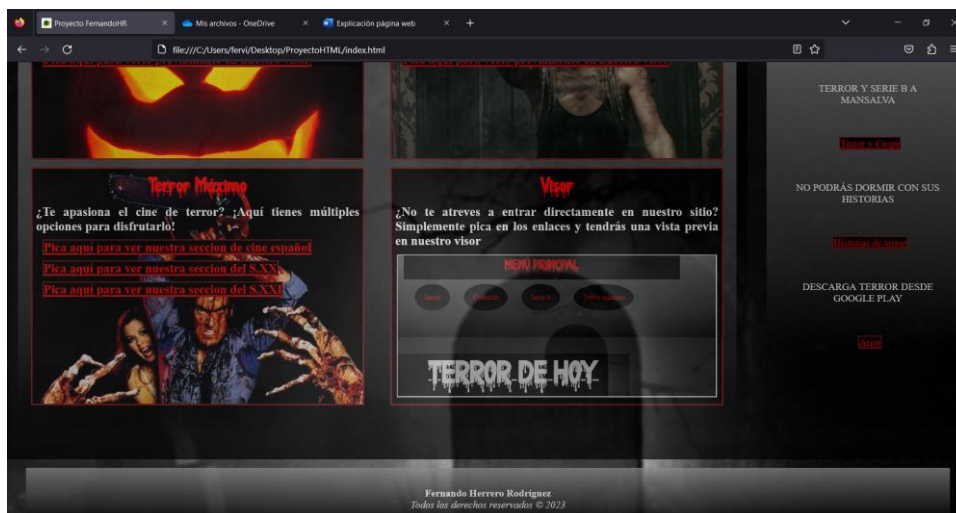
Proyecto FernandoHR ×
Mis archivos - OneDrive ×
Explicación página web ×
+

file:///C:/Users/fervi/Desktop/ProyectoHTML/index.html

TERROR Y SERIE B A MANSALVA

Terror y Caspa

NO PODRÁS DORMIR CON SUS HISTORIAS

Historias de terror

DESCARGA TERROR DESDE GOOGLE PLAY

Actor

Terror Máximo

¿Te apasiona el cine de terror? ¡Aquí tienes múltiples opciones para disfrutarlo!

Pica aquí para ver nuestra seccion de cine español

Pica aquí para ver nuestra seccion del S.XX

Pica aquí para ver nuestra seccion del S.XXI

Visor

¿No te atreves a entrar directamente en nuestro sitio? Simplemente pica en los enlaces y tendrás una vista previa en nuestro visor

MENÚ PRINCIPAL

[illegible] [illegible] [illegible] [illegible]

TERROR DE HOY

Fernando Herrero Rodríguez
Todos los derechos reservados © 2023